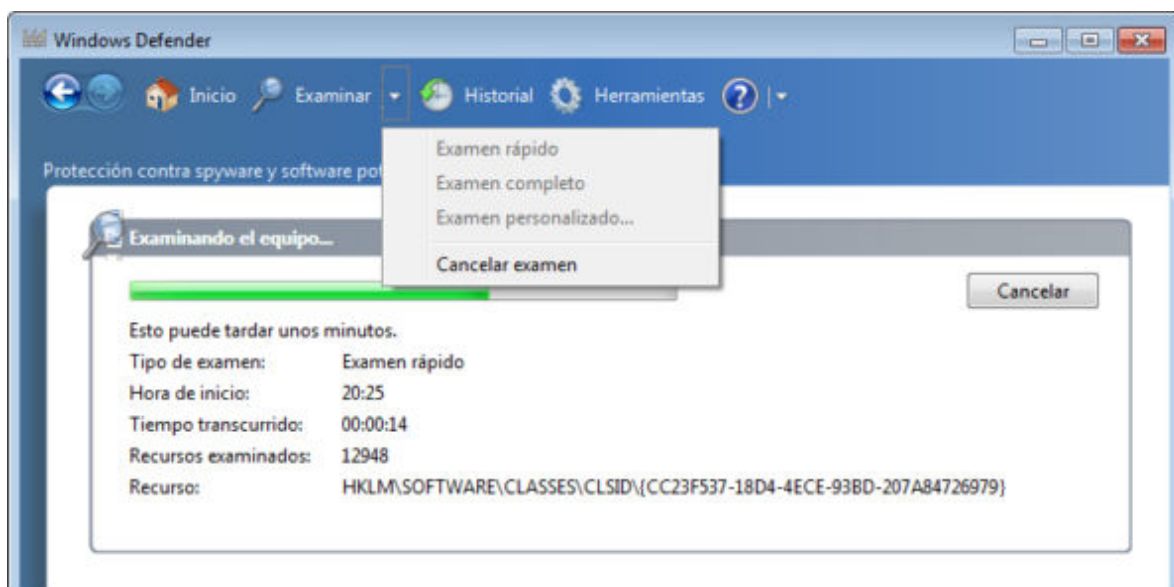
Windows Defender

Inicio Examinar Historial Herramientas

Examen rápido
Examen completo
Examen personalizado...
Cancelar examen

Protección contra spyware y software pot

Examinando el equipo...

Cancelar

Esto puede tardar unos minutos.

| | |
|---|---|
| Tipo de examen: | Examen rápido |
| Hora de inicio: | 20:25 |
| Tiempo transcurrido: | 00:00:14 |
| Recursos examinados: | 12948 |
| Recurso: | HKLM\SOFTWARE\CLASSES\CLSID\{CC23F537-18D4-4ECE-93BD-207A84726979} |